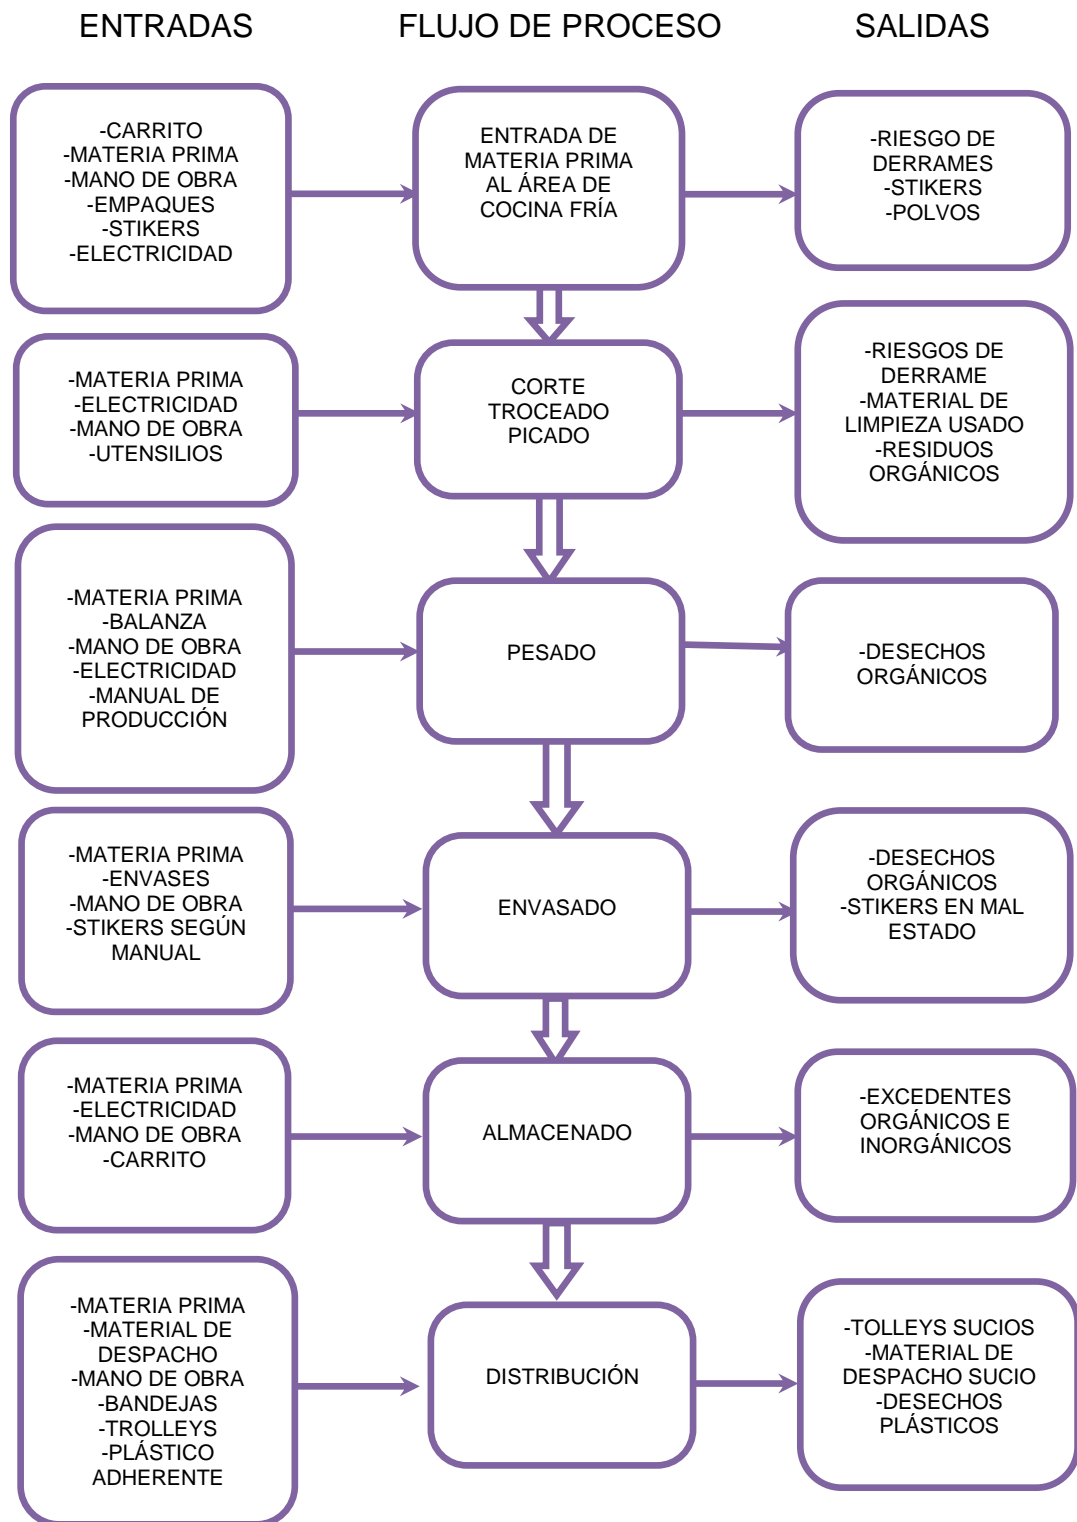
ENTRADAS

FLUJO DE PROCESO

SALIDAS

-CARRITO
-MATERIA PRIMA
-MANO DE OBRA
-EMPAQUES
-STIKERS
-ELECTRICIDAD

ENTRADA DE MATERIA PRIMA AL ÁREA DE COCINA FRÍA

-RIESGO DE DERRAMES
-STIKERS
-POLVOS

-MATERIA PRIMA
-ELECTRICIDAD
-MANO DE OBRA
-UTENSILIOS

CORTE
TROCEADO
PICADO

-RIESGOS DE DERRAME
-MATERIAL DE LIMPIEZA USADO
-RESIDUOS ORGÁNICOS

-MATERIA PRIMA
-BALANZA
-MANO DE OBRA
-ELECTRICIDAD
-MANUAL DE PRODUCCIÓN

PESADO

-DESECHOS ORGÁNICOS

-MATERIA PRIMA
-ENVASES
-MANO DE OBRA
-STIKERS SEGÚN MANUAL

ENVASADO

-DESECHOS ORGÁNICOS
-STIKERS EN MAL ESTADO

-MATERIA PRIMA
-ELECTRICIDAD
-MANO DE OBRA
-CARRITO

ALMACENADO

-EXCEDENTES ORGÁNICOS E INORGÁNICOS

-MATERIA PRIMA
-MATERIAL DE DESPACHO
-MANO DE OBRA
-BANDEJAS
-TROLLEYS
-PLÁSTICO ADHERENTE

DISTRIBUCIÓN

-TOLLEYS SUCIOS
-MATERIAL DE DESPACHO SUCIO
-DESECHOS PLÁSTICOS